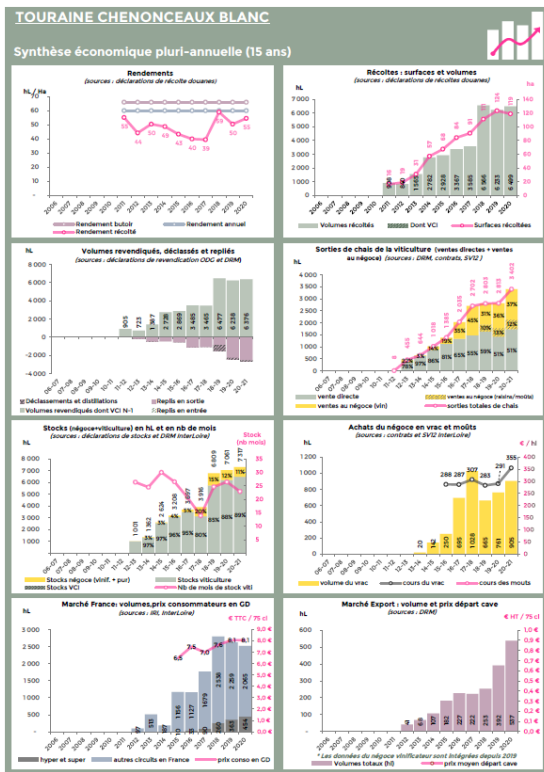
TOURAINE CHENONCEAUX BLANC

Synthèse économique pluri-annuelle (15 ans)

Rendements
(sources : déclarations de récolte douanes)

hL / Ha

70, 60, 50, 40, 30, 20, 10, 0

55, 44, 50, 49, 45, 40, 39, 50, 55

2006, 2007, 2008, 2009, 2010, 2011, 2012, 2013, 2014, 2015, 2016, 2017, 2018, 2019, 2020

Rendement butoir | Rendement annuel | Rendement récolté

Récoltes : surfaces et volumes
(sources : déclarations de récolte douanes)

hL | Ha

7000, 6000, 5000, 4000, 3000, 2000, 1000, 0

140, 120, 100, 80, 60, 40, 20, 0

1 663, 2 782, 3 381, 3 695, 4 308, 6 231, 6 409

57, 68, 84, 91, 99, 124, 119

2006, 2007, 2008, 2009, 2010, 2011, 2012, 2013, 2014, 2015, 2016, 2017, 2018, 2019, 2020

Volumes récoltés | Dont VCI | Surfaces récoltées

Volumes revendiqués, déclassés et repliés
(sources : déclarations de revendication ODG et DRM)

hL

8 000, 6 000, 4 000, 2 000, 0, -2 000, -4 000

905, 1 167, 1 728, 2 689, 3 485, 3 467, 6 477, 6 238, 6 376

06-07, 07-08, 08-09, 09-10, 10-11, 11-12, 12-13, 13-14, 14-15, 15-16, 16-17, 17-18, 18-19, 19-20, 20-21

Déclassements et distillations | Replis en sortie | Volumes revendiqués dont VCI N-1 | Replis en entrée

Sorties de chais de la viticulture (ventes directes + ventes au négoce) (sources : DRM, contrats, SV12)

hL

4 000, 3 500, 3 000, 2 500, 2 000, 1 500, 1 000, 500, 0

3 402, 2 035, 1 923, 1 506, 1 163, 464

37%, 26%, 31%, 45%, 41%, 35%, 55%, 63%, 61%, 51%

06-07, 07-08, 08-09, 09-10, 10-11, 11-12, 12-13, 13-14, 14-15, 15-16, 16-17, 17-18, 18-19, 19-20, 20-21

vente directe | ventes au négoce (raisins/moûts) | ventes au négoce (vin) | sorties totales de chais

Stocks (négoce+viticulture) en hL et en nb de mois
(sources : déclarations de stocks et DRM InterLoire)

hL | Stock (nb mois)

8 000, 7 000, 6 000, 5 000, 4 000, 3 000, 2 000, 1 000, 0

35, 30, 25, 20, 15, 10, 5

1 011, 1 362, 2 634, 3 208, 3 597, 3 935, 6 809, 6 227, 7 317

3%, 97%, 4%, 96%, 3%, 97%, 5%, 95%, 4%, 96%, 20%, 80%, 15%, 85%, 12%, 88%, 11%, 89%

06-07, 07-08, 08-09, 09-10, 10-11, 11-12, 12-13, 13-14, 14-15, 15-16, 16-17, 17-18, 18-19, 19-20, 20-21

Stocks négoce (vinif. + pur) | Stocks viticulture | Stocks VCI | Nb de mois de stock viti

Achats du négoce en vrac et moûts
(sources : contrats et SV12 InterLoire)

hL | € / hl

1 200, 1 000, 800, 600, 400, 200, 0

400, 350, 300, 250, 200, 150, 100, 50, 0

288, 287, 307, 281, 291, 355

20, 142, 250, 695, 1 028, 665, 781, 905

06-07, 07-08, 08-09, 09-10, 10-11, 11-12, 12-13, 13-14, 14-15, 15-16, 16-17, 17-18, 18-19, 19-20, 20-21

volume du vrac | cours du vrac | cours des mouts

Marché France: volumes,prix consommateurs en GD
(sources : IRI, InterLoire)

hL | € TTC / 75 cl

3 000, 2 500, 2 000, 1 500, 1 000, 500, 0

9, 8, 7, 6, 5, 4, 3, 2, 1, 0

6,5, 7,5, 7,0, 7,6, 8,1, 8,1

111, 1 156, 1 127, 1 679, 2 158, 2 269, 2 065

2006, 2007, 2008, 2009, 2010, 2011, 2012, 2013, 2014, 2015, 2016, 2017, 2018, 2019, 2020

hyper et super | autres circuits en France | prix conso en GD

Marché Export : volume et prix départ cave
(sources : DRM)

hL | € HT / 75 cl

1,0 €, 0,9 €, 0,8 €, 0,7 €, 0,6 €, 0,5 €, 0,4 €, 0,3 €, 0,2 €, 0,1 €, 0,0 €

162, 227, 223, 219, 252, 317

2006, 2007, 2008, 2009, 2010, 2011, 2012, 2013, 2014, 2015, 2016, 2017, 2018, 2019, 2020

* Les données du négoce vinificateur sont intégrées depuis 2019

Volumes totaux (hl) | prix moyen départ cave